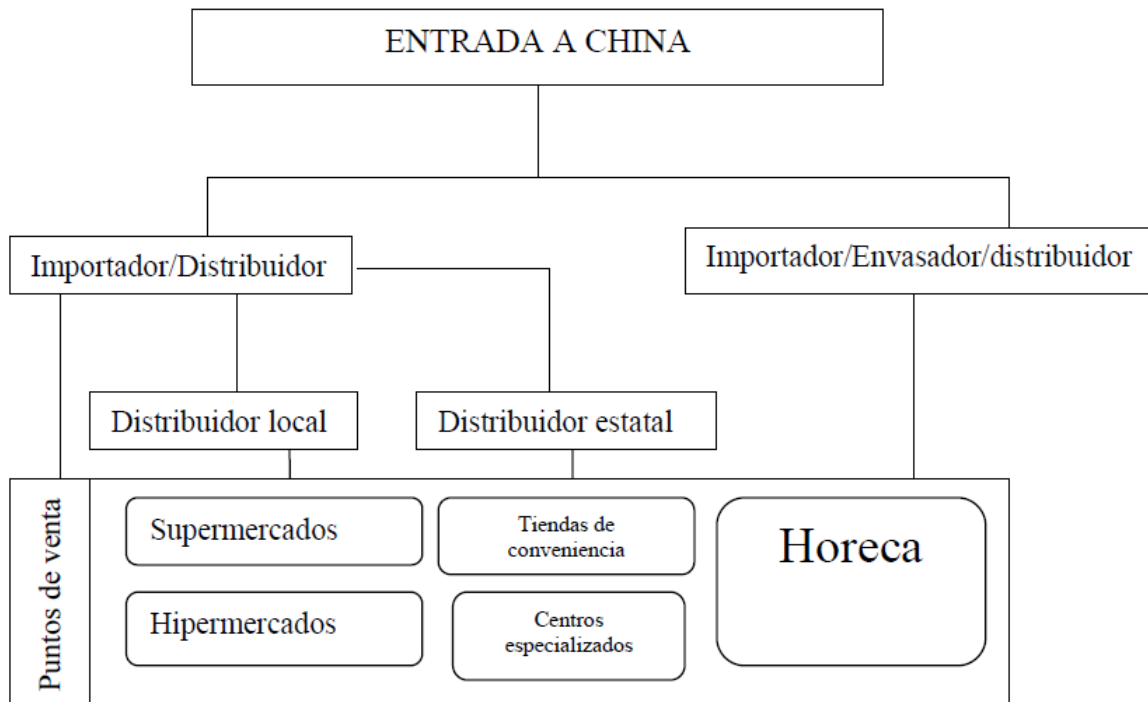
ENTRADA A CHINA

Importador/Distribuidor

Importador/Envasador/distribuidor

Distribuidor local

Distribuidor estatal

Puntos de venta

Supermercados

Tiendas de conveniencia

Horeca

Hipermercados

Centros especializados